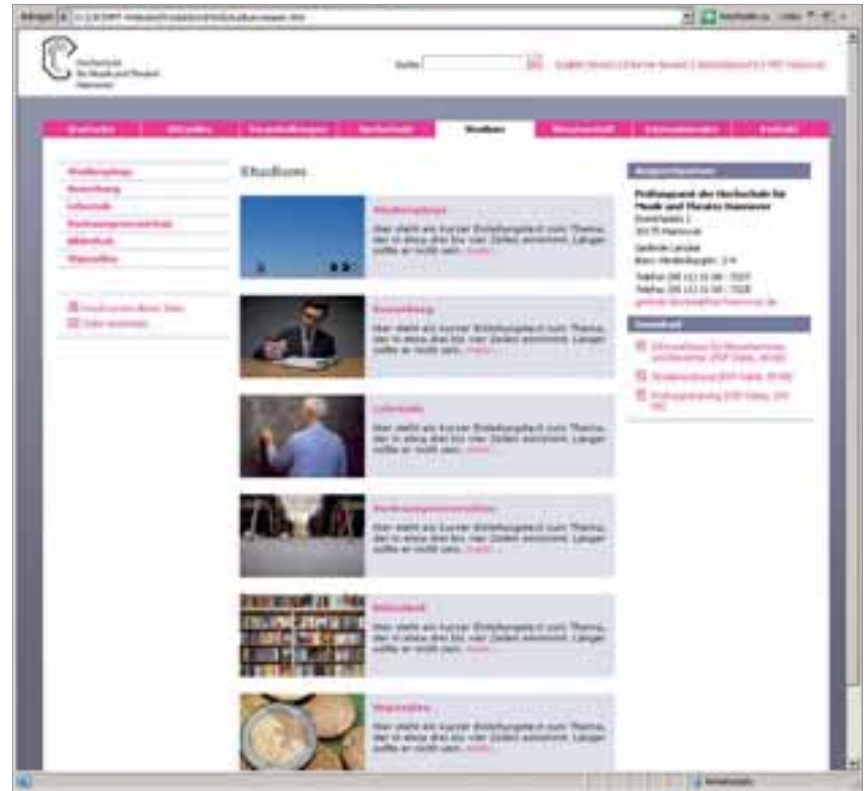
Adresse

Hochschule für Musik und Theater Hannover

Suche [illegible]

Startseite | Aktuelles | Veranstaltungen | Hochschule | Studium | Wissenschaft | Internationales | Kontakt

Studiengänge
Bewerbung
Lehrende
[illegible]
Bibliothek
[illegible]

Druckversion dieser Seite
Seite empfehlen

Studium

Studiengänge
Hier steht ein kurzer Einleitungstext zum Thema, der in etwa drei bis vier Zeilen einnimmt. Länger sollte er nicht sein. mehr

Bewerbung
Hier steht ein kurzer Einleitungstext zum Thema, der in etwa drei bis vier Zeilen einnimmt. Länger sollte er nicht sein. mehr

Lehrende
Hier steht ein kurzer Einleitungstext zum Thema, der in etwa drei bis vier Zeilen einnimmt. Länger sollte er nicht sein. mehr

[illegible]
Hier steht ein kurzer Einleitungstext zum Thema, der in etwa drei bis vier Zeilen einnimmt. Länger sollte er nicht sein. mehr

Bibliothek
Hier steht ein kurzer Einleitungstext zum Thema, der in etwa drei bis vier Zeilen einnimmt. Länger sollte er nicht sein. mehr

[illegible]
Hier steht ein kurzer Einleitungstext zum Thema, der in etwa drei bis vier Zeilen einnimmt. Länger sollte er nicht sein. mehr

Ansprechpartner
Prüfungsamt der Hochschule für Musik und Theater Hannover
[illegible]
30175 Hannover
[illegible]
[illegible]
Telefon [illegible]
Telefax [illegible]
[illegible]

Download
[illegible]
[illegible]
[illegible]